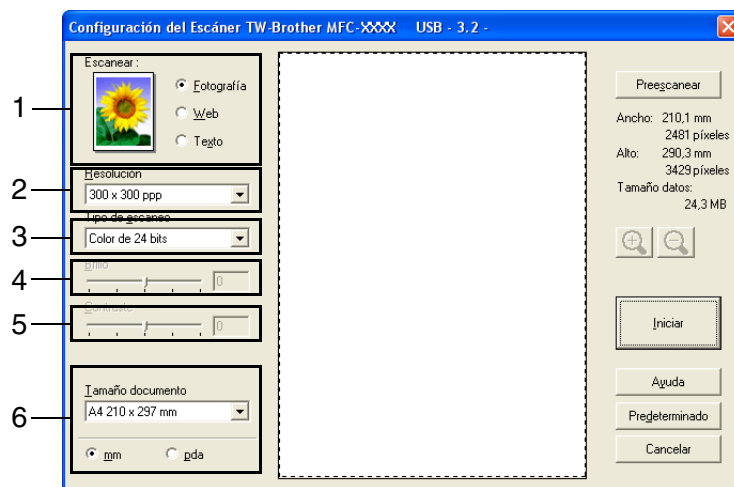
Configuración del Escáner TW-Brother MFC-XXXX USB - 3.2 -

Escanear :
Fotografía
Web
Texto

Resolución
300 x 300 ppp

Tipo de escaneo
Color de 24 bits

Brillo
0

Contraste
0

Tamaño documento
A4 210 x 297 mm

mm
pda

Preescanear
Ancho: 210,1 mm
2481 píxeles
Alto: 290,3 mm
3429 píxeles
Tamaño datos:
24,3 MB

Iniciar

Ayuda
Predeterminado
Cancelar

1
2
3
4
5
6